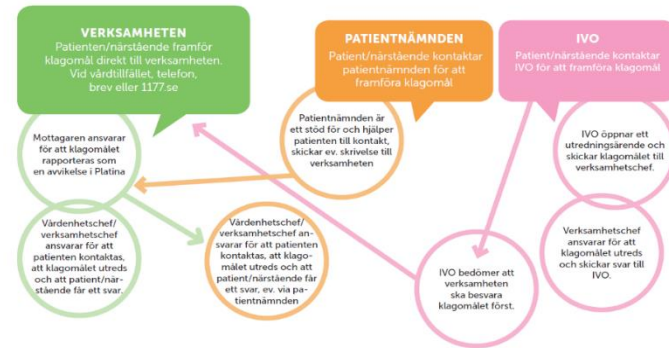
VERKSAMHETEN
Patienten/närstående framför klagomål direkt till verksamheten. Vid vårdtillfället, telefon, brev eller 1177.se

PATIENTNÄMNDEN
Patient/närstående kontaktar patientnämnden för att framföra klagomål

IVO
Patient/närstående kontaktar IVO för att framföra klagomål

Mottagaren ansvarar för att klagomålet rapporteras som en avvikelse i Platina

Patientnämnden är ett stöd för och hjälper patienten till kontakt, skickar ev. skrivelse till verksamheten

IVO öppnar ett utredningsärende och skickar klagomålet till verksamhetschef.

Vårdenhetschef/verksamhetschef ansvarar för att patienten kontaktas, att klagomålet utreds och att patient/närstående får ett svar.

Vårdenhetschef/verksamhetschef ansvarar för att patienten kontaktas, att klagomålet utreds och att patient/närstående får ett svar, ev. via patientnämnden

IVO bedömer att verksamheten ska besvara klagomålet först.

Verksamhetschef ansvarar för att klagomålet utreds och skickar svar till IVO.